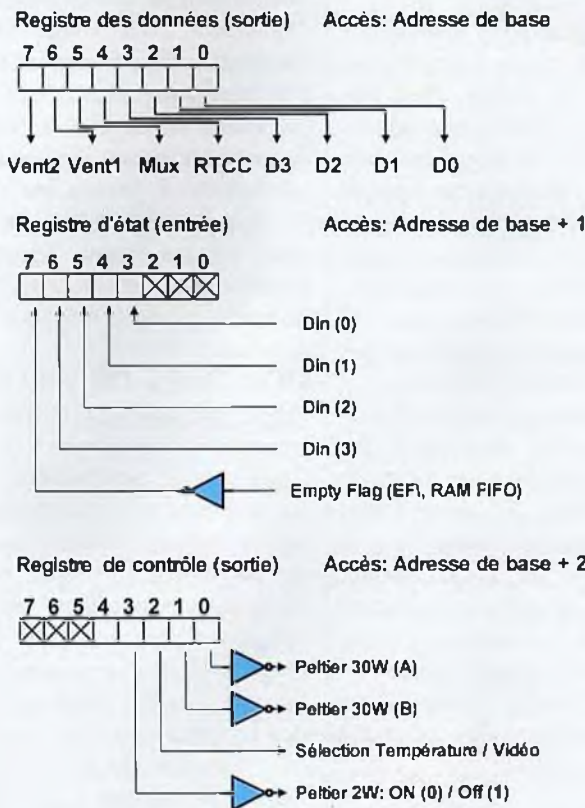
Registre des données (sortie) Accès: Adresse de base

7 6 5 4 3 2 1 0

Vent2 Vent1 Mux RTCC D3 D2 D1 D0

Registre d'état (entrée) Accès: Adresse de base + 1

7 6 5 4 3 2 1 0

Din (0)

Din (1)

Din (2)

Din (3)

Empty Flag (EF\, RAM FIFO)

Registre de contrôle (sortie) Accès: Adresse de base + 2

7 6 5 4 3 2 1 0

Peltier 30W (A)

Peltier 30W (B)

Sélection Température / Vidéo

Peltier 2W: ON (0) / Off (1)